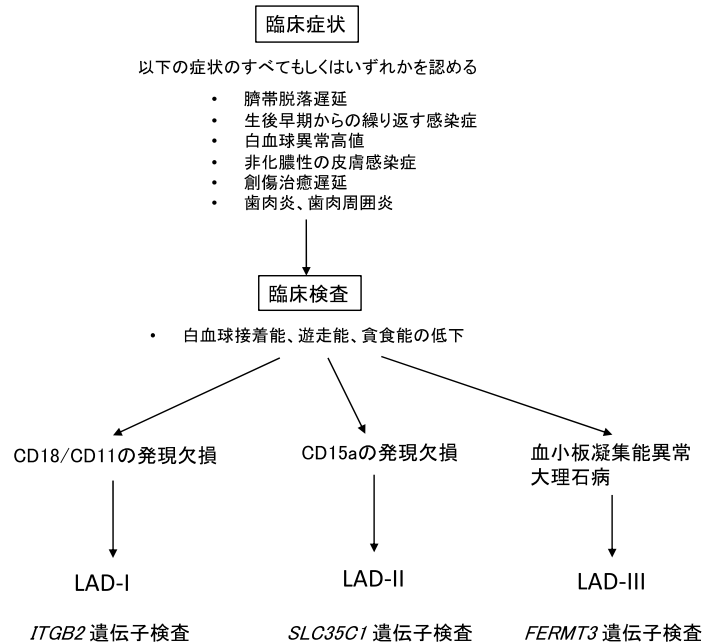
臨床症状

以下の症状のすべてもしくはいずれかを認める

- 臍帯脱落遅延
- 生後早期からの繰り返す感染症
- 白血球異常高値
- 非化膿性の皮膚感染症
- 創傷治癒遅延
- 歯肉炎、歯肉周囲炎

臨床検査

- 白血球接着能、遊走能、貪食能の低下

CD18/CD11の発現欠損

CD15aの発現欠損

血小板凝集能異常
大理石病

LAD-I

LAD-II

LAD-III

ITGB2 遺伝子検査

SLC35C1 遺伝子検査

FERMT3 遺伝子検査